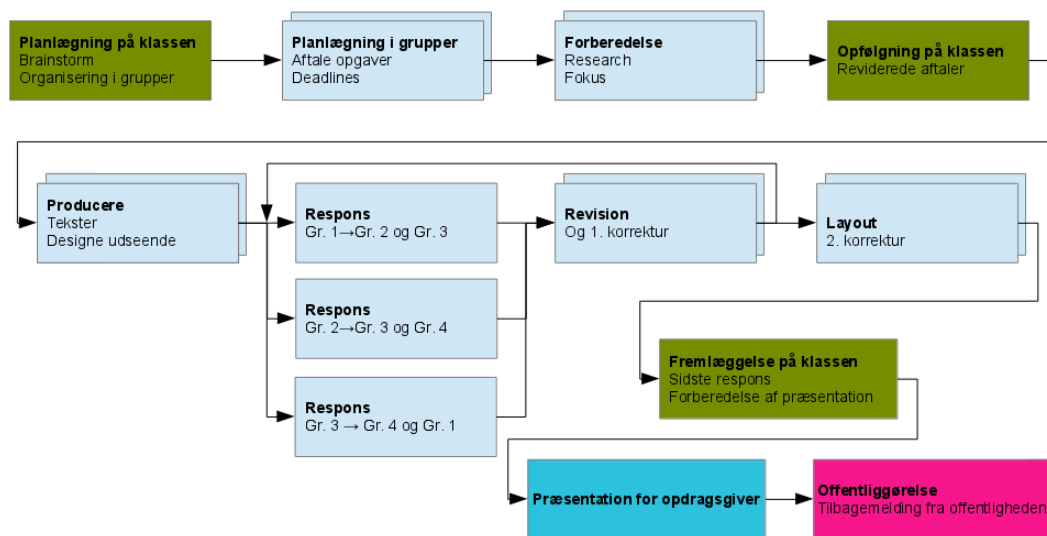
**Planlægning på klassen**
Brainstorm
Organisering i grupper

**Planlægning i grupper**
Aftale opgaver
Deadlines

**Forberedelse**
Research
Fokus

**Opfølgning på klassen**
Reviderede aftaler

**Producere**
Tekster
Designe udseende

**Respons**
Gr. 1→Gr. 2 og Gr. 3

**Respons**
Gr. 2→Gr. 3 og Gr. 4

**Respons**
Gr. 3 → Gr. 4 og Gr. 1

**Revision**
Og 1. korrektur

**Layout**
2. korrektur

**Fremlæggelse på klassen**
Sidste respons
Forberedelse af præsentation

**Præsentation for opdragsgiver**

**Offentliggørelse**
Tilbagemelding fra offentligheden